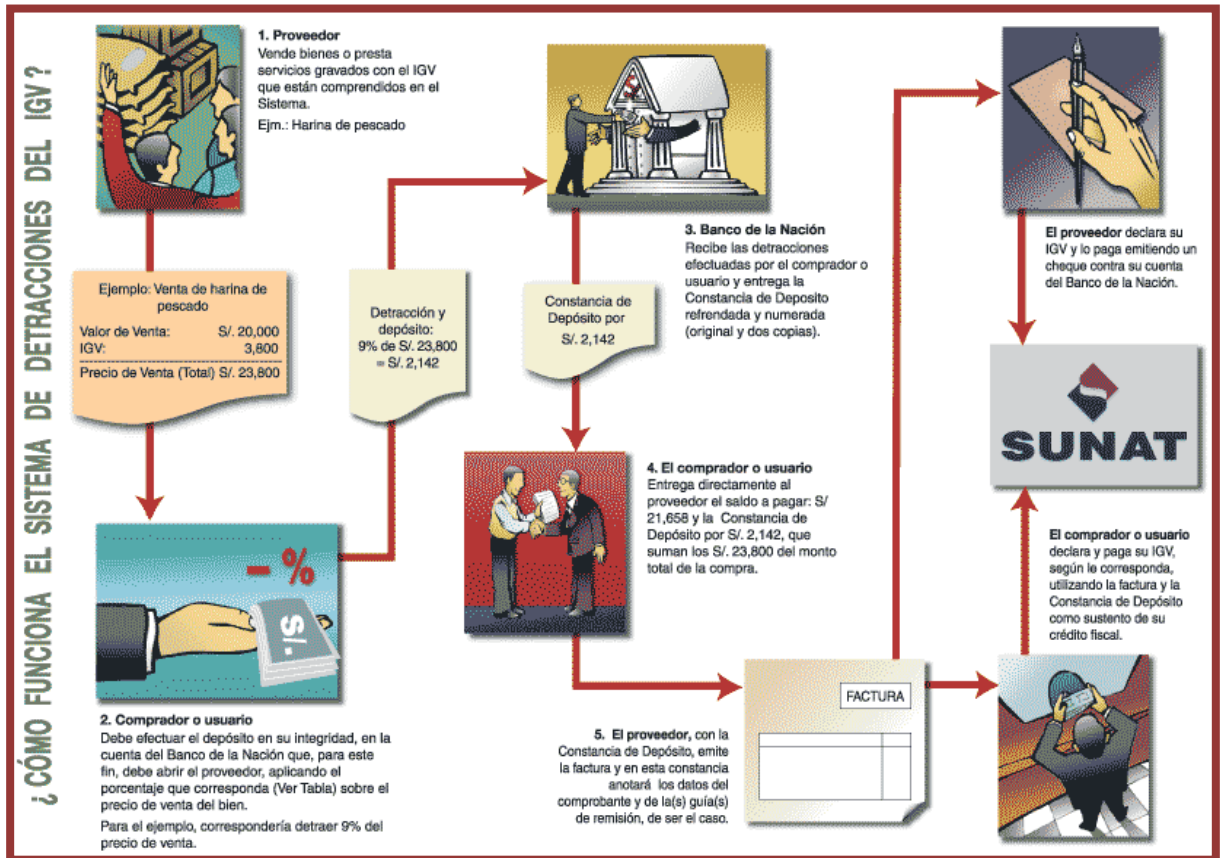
¿ CÓMO FUNCIONA EL SISTEMA DE DETRACCIONES DEL IGV ?

1. Proveedor
Vende bienes o presta servicios gravados con el IGV que están comprendidos en el Sistema.
Ejm.: Harina de pescado

Ejemplo: Venta de harina de pescado
Valor de Venta: S/. 20,000
IGV: 3,800
Precio de Venta (Total) S/. 23,800

Detracción y depósito: 9% de S/. 23,800 = S/. 2,142

Constancia de Depósito por S/. 2,142

3. Banco de la Nación
Recibe las detracciones efectuadas por el comprador o usuario y entrega la Constancia de Deposito refrendada y numerada (original y dos copias).

El proveedor declara su IGV y lo paga emitiendo un cheque contra su cuenta del Banco de la Nación.

SUNAT

- %

S/.

2. Comprador o usuario
Debe efectuar el depósito en su integridad, en la cuenta del Banco de la Nación que, para este fin, debe abrir el proveedor, aplicando el porcentaje que corresponda (Ver Tabla) sobre el precio de venta del bien.
Para el ejemplo, correspondería detraer 9% del precio de venta.

4. El comprador o usuario
Entrega directamente al proveedor el saldo a pagar: S/ 21,658 y la Constancia de Depósito por S/. 2,142, que suman los S/. 23,800 del monto total de la compra.

El comprador o usuario declara y paga su IGV, según le corresponda, utilizando la factura y la Constancia de Depósito como sustento de su crédito fiscal.

FACTURA

5. El proveedor, con la Constancia de Depósito, emite la factura y en esta constancia anotará los datos del comprobante y de la(s) guía(s) de remisión, de ser el caso.